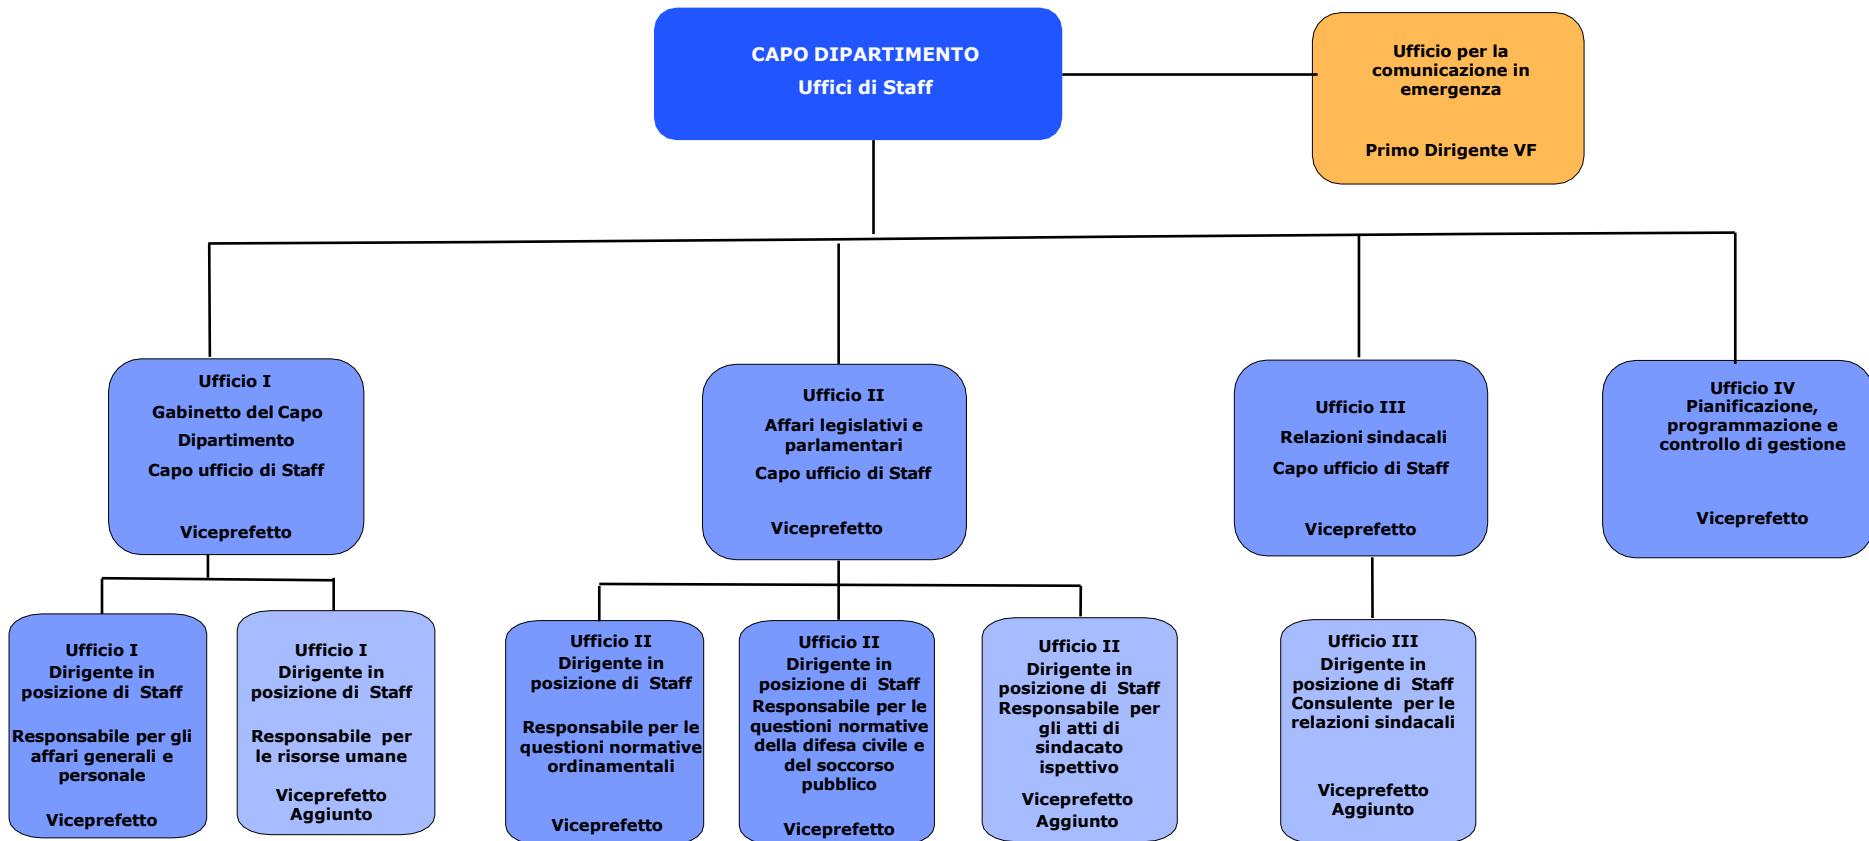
CAPO DIPARTIMENTO
Uffici di Staff

Ufficio per la comunicazione in emergenza

Primo Dirigente VF

Ufficio I
Gabinetto del Capo Dipartimento
Capo ufficio di Staff

Viceprefetto

Ufficio II
Affari legislativi e parlamentari
Capo ufficio di Staff

Viceprefetto

Ufficio III
Relazioni sindacali
Capo ufficio di Staff

Viceprefetto

Ufficio IV
Pianificazione, programmazione e controllo di gestione

Viceprefetto

Ufficio I
Dirigente in posizione di Staff

Responsabile per gli affari generali e personale

Viceprefetto

Ufficio I
Dirigente in posizione di Staff

Responsabile per le risorse umane

Viceprefetto Aggiunto

Ufficio II
Dirigente in posizione di Staff

Responsabile per le questioni normative ordinamentali

Viceprefetto

Ufficio II
Dirigente in posizione di Staff
Responsabile per le questioni normative della difesa civile e del soccorso pubblico

Viceprefetto

Ufficio II
Dirigente in posizione di Staff
Responsabile per gli atti di sindacato ispettivo

Viceprefetto Aggiunto

Ufficio III
Dirigente in posizione di Staff
Consulente per le relazioni sindacali

Viceprefetto Aggiunto